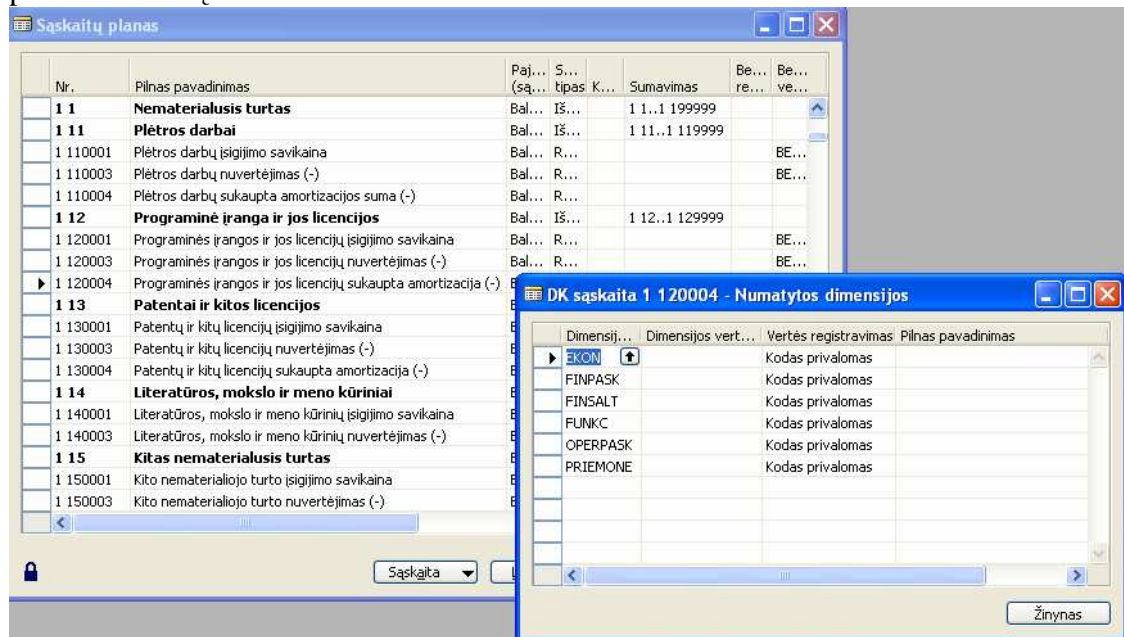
Sąskaitų planas

| Nr. | Pilnas pavadinimas | Paj... (są... | S... tipas | K... | Sumavimas | Be... re... | Be... ve... |
|---|---|---|---|---|---|---|---|
| 1 1 | Nematerialusis turtas | Bal... | Iš... | | 1 1..1 199999 | | |
| 1 11 | Plėtros darbai | Bal... | Iš... | | 1 11..1 119999 | | |
| 1 110001 | Plėtros darbų įsigijimo savikaina | Bal... | R... | | | | BE... |
| 1 110003 | Plėtros darbų nuvertėjimas (-) | Bal... | R... | | | | BE... |
| 1 110004 | Plėtros darbų sukaupta amortizacijos suma (-) | Bal... | R... | | | | |
| 1 12 | Programinė įranga ir jos licencijos | Bal... | Iš... | | 1 12..1 129999 | | |
| 1 120001 | Programinės įrangos ir jos licencijų įsigijimo savikaina | Bal... | R... | | | | BE... |
| 1 120003 | Programinės įrangos ir jos licencijų nuvertėjimas (-) | Bal... | R... | | | | BE... |
| 1 120004 | Programinės įrangos ir jos licencijų sukaupta amortizacija (-) | | | | | | |
| 1 13 | Patentai ir kitos licencijos | | | | | | |
| 1 130001 | Patentų ir kitų licencijų įsigijimo savikaina | | | | | | |
| 1 130003 | Patentų ir kitų licencijų nuvertėjimas (-) | | | | | | |
| 1 130004 | Patentų ir kitų licencijų sukaupta amortizacija (-) | | | | | | |
| 1 14 | Literatūros, mokslo ir meno kūriniai | | | | | | |
| 1 140001 | Literatūros, mokslo ir meno kūrinių įsigijimo savikaina | | | | | | |
| 1 140003 | Literatūros, mokslo ir meno kūrinių nuvertėjimas (-) | | | | | | |
| 1 15 | Kitas nematerialusis turtas | | | | | | |
| 1 150001 | Kito nematerialiojo turto įsigijimo savikaina | | | | | | |
| 1 150003 | Kito nematerialiojo turto nuvertėjimas (-) | | | | | | |

Sąskaita

DK sąskaita 1 120004 - Numatytos dimensijos

| Dimensij... | Dimensijos vert... | Vertės registravimas | Pilnas pavadinimas |
|---|---|---|---|
| EKON | | Kodas privalomas | |
| FINPASK | | Kodas privalomas | |
| FINSALT | | Kodas privalomas | |
| FUNKC | | Kodas privalomas | |
| OPERPASK | | Kodas privalomas | |
| PRIEMONE | | Kodas privalomas | |

Žinynas